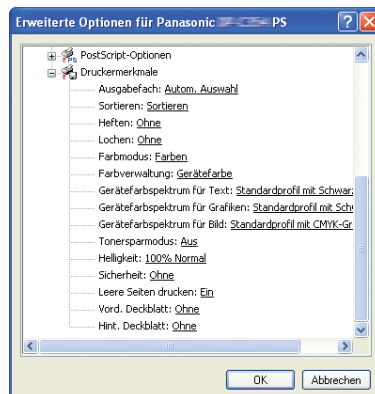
Erweiterte Optionen für Panasonic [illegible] PS

PostScript-Optionen
Druckermerkmale
Ausgabefach: Autom. Auswahl
Sortieren: Sortieren
Heften: Ohne
Lochen: Ohne
Farbmodus: Farben
Farbverwaltung: Gerätefarbe
Gerätefarbspektrum für Text: Standardprofil mit Schwarz
Gerätefarbspektrum für Grafiken: Standardprofil mit Sch
Gerätefarbspektrum für Bild: Standardprofil mit CMYK-Gr
Tonersparmodus: Aus
Helligkeit: 100% Normal
Sicherheit: Ohne
Leere Seiten drucken: Ein
Vord. Deckblatt: Ohne
Hint. Deckblatt: Ohne

OK
Abbrechen